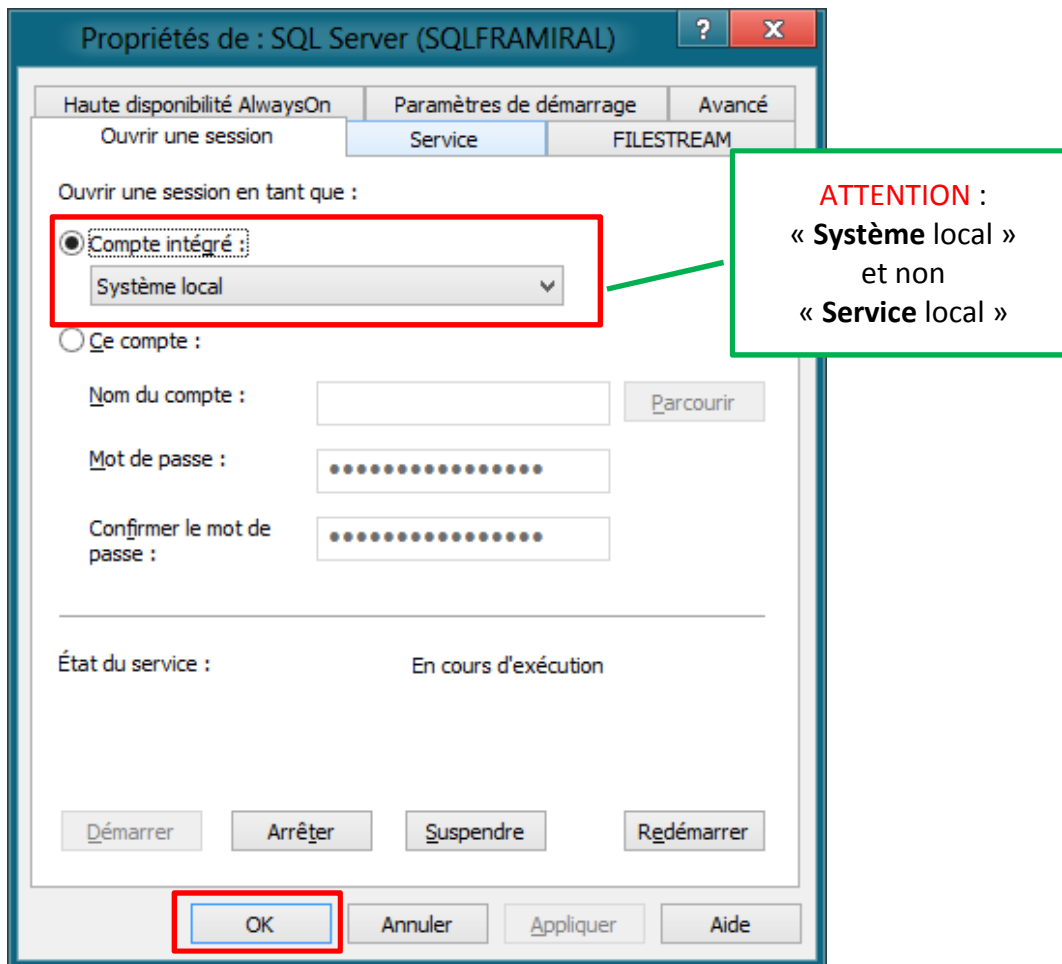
Propriétés de : SQL Server (SQLFRAMIRAL)

?

X

Haute disponibilité AlwaysOn

Paramètres de démarrage

Avancé

Ouvrir une session

Service

FILESTREAM

Ouvrir une session en tant que :

Compte intégré :

Système local

Ce compte :

Nom du compte :

Parcourir

Mot de passe :

••••••••••••••••

Confirmer le mot de passe :

••••••••••••••••

État du service :

En cours d'exécution

Démarrer

Arrêter

Suspendre

Redémarrer

OK

Annuler

Appliquer

Aide

ATTENTION :
« **Système** local »
et non
« **Service** local »